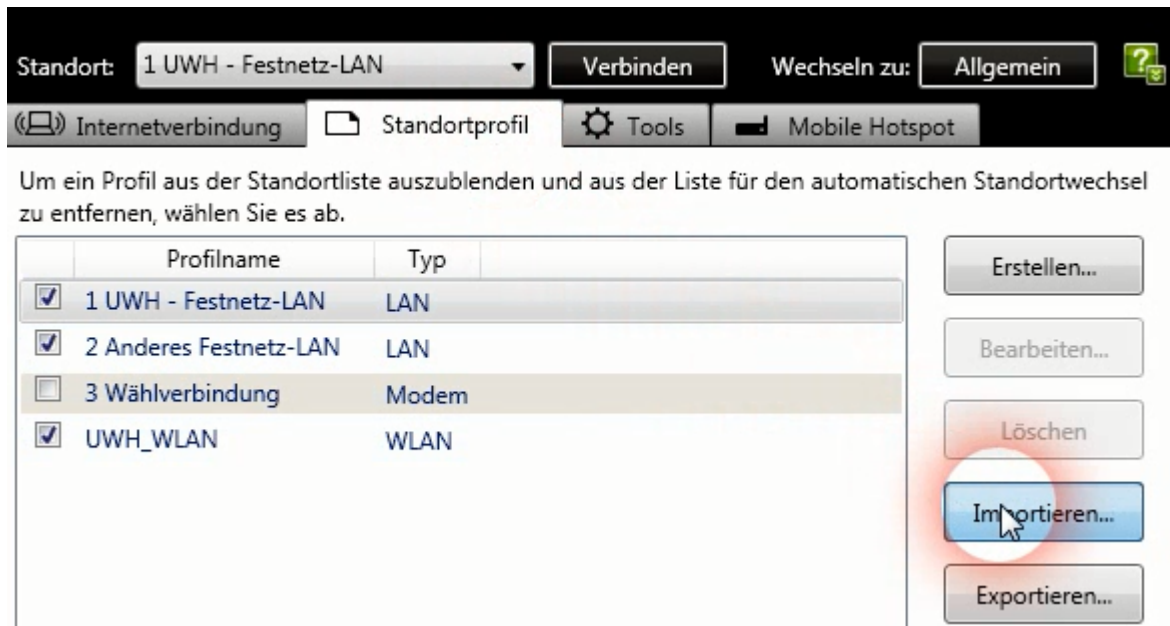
Standort: 1 UWH - Festnetz-LAN
Verbinden
Wechseln zu: Allgemein
?

Internetverbindung
Standortprofil
Tools
Mobile Hotspot

Um ein Profil aus der Standortliste auszublenden und aus der Liste für den automatischen Standortwechsel zu entfernen, wählen Sie es ab.

| | Profilname | Typ |
|---|---|---|
| ☑ | 1 UWH - Festnetz-LAN | LAN |
| ☑ | 2 Anderes Festnetz-LAN | LAN |
| ☐ | 3 Wählverbindung | Modem |
| ☑ | UWH_WLAN | WLAN |

Erstellen...
Bearbeiten...
Löschen
Importieren...
Exportieren...